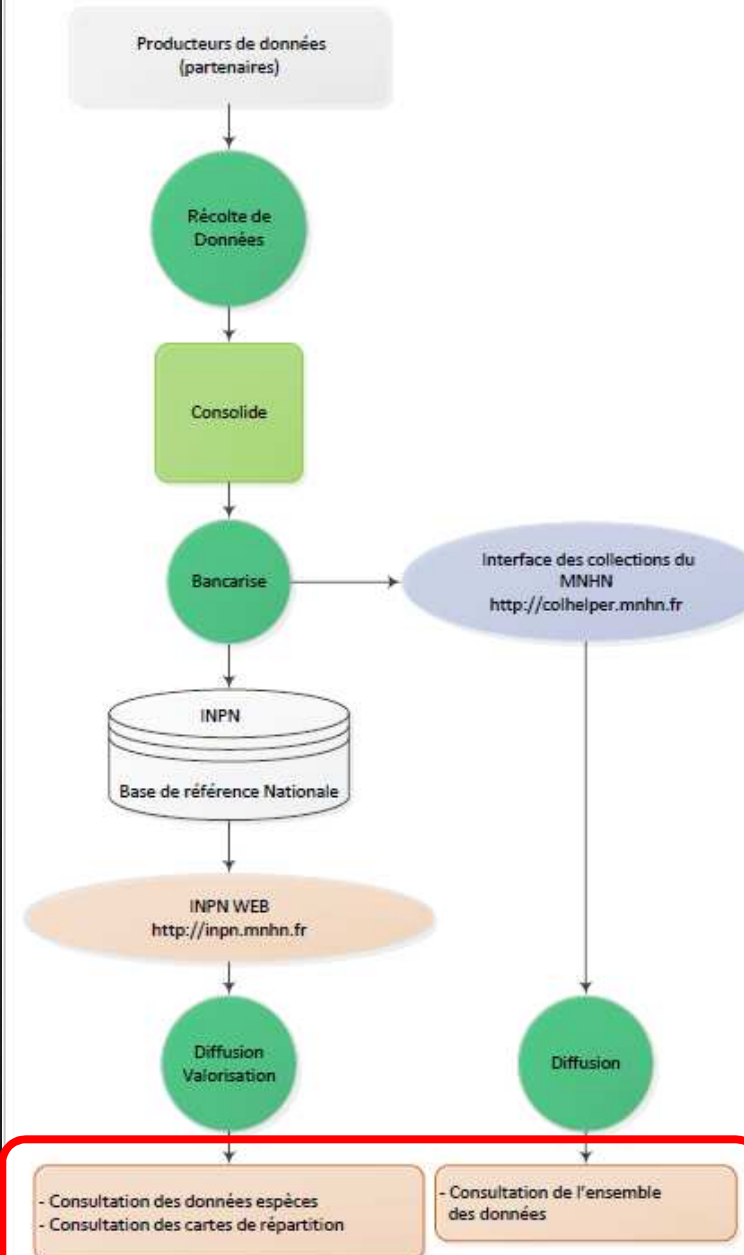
Producteurs de données (partenaires)

Récolte de Données

Consolide

Bancarise

Interface des collections du MNHN http://colhelper.mnhn.fr

INPN

Base de référence Nationale

INPN WEB http://inpn.mnhn.fr

Diffusion Valorisation

Diffusion

- Consultation des données espèces
- Consultation des cartes de répartition

- Consultation de l'ensemble des données